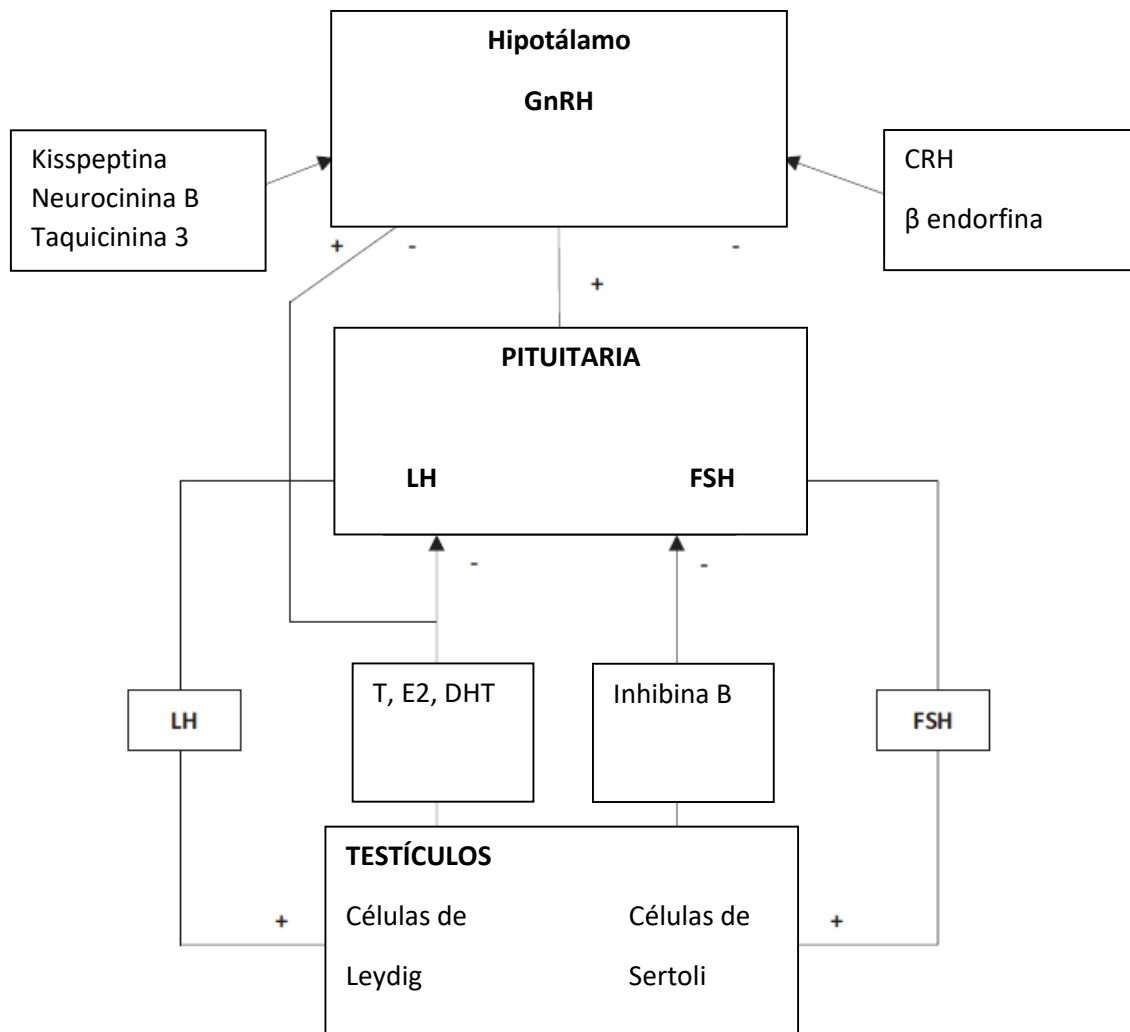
Hipotálamo

GnRH

Kisspeptina
Neurocinina B
Taquicinina 3

CRH

β endorfina

+

-

-

+

PITUITARIA

LH

FSH

-

-

LH

T, E2, DHT

Inhibina B

FSH

TESTÍCULOS

Células de Leydig

Células de Sertoli

+

+